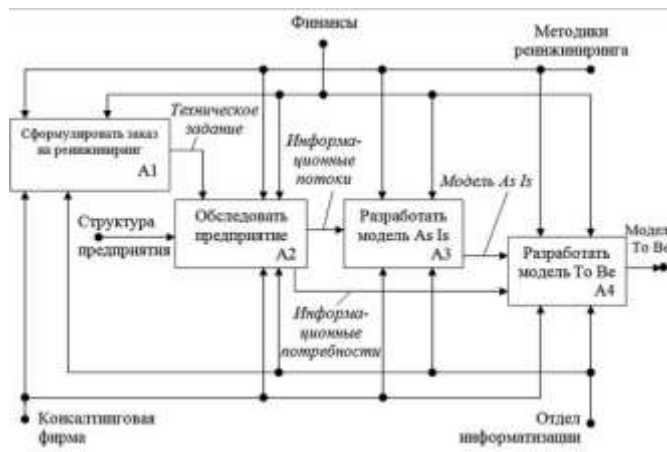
Финансы

Методики реинжиниринга

Сформулировать заказ на реинжиниринг
A1

Техническое задание

Информационные потоки

Модель As Is

Структура предприятия

Обследовать предприятие
A2

Разработать модель As Is
A3

Разработать модель To Be
A4

Модель To Be

Информационные потребности

Консалтинговая фирма

Отдел информатизации